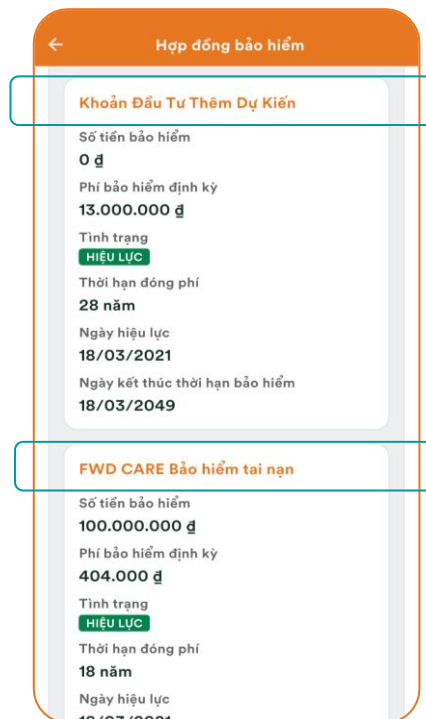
Hợp đồng bảo hiểm

Khoản Đầu Tư Thêm Dự Kiến

Số tiền bảo hiểm
0 đ

Phí bảo hiểm định kỳ
13.000.000 đ

Tình trạng
HIỆU LỰC

Thời hạn đóng phí
28 năm

Ngày hiệu lực
18/03/2021

Ngày kết thúc thời hạn bảo hiểm
18/03/2049

FWD CARE Bảo hiểm tai nạn

Số tiền bảo hiểm
100.000.000 đ

Phí bảo hiểm định kỳ
404.000 đ

Tình trạng
HIỆU LỰC

Thời hạn đóng phí
18 năm

Ngày hiệu lực
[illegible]